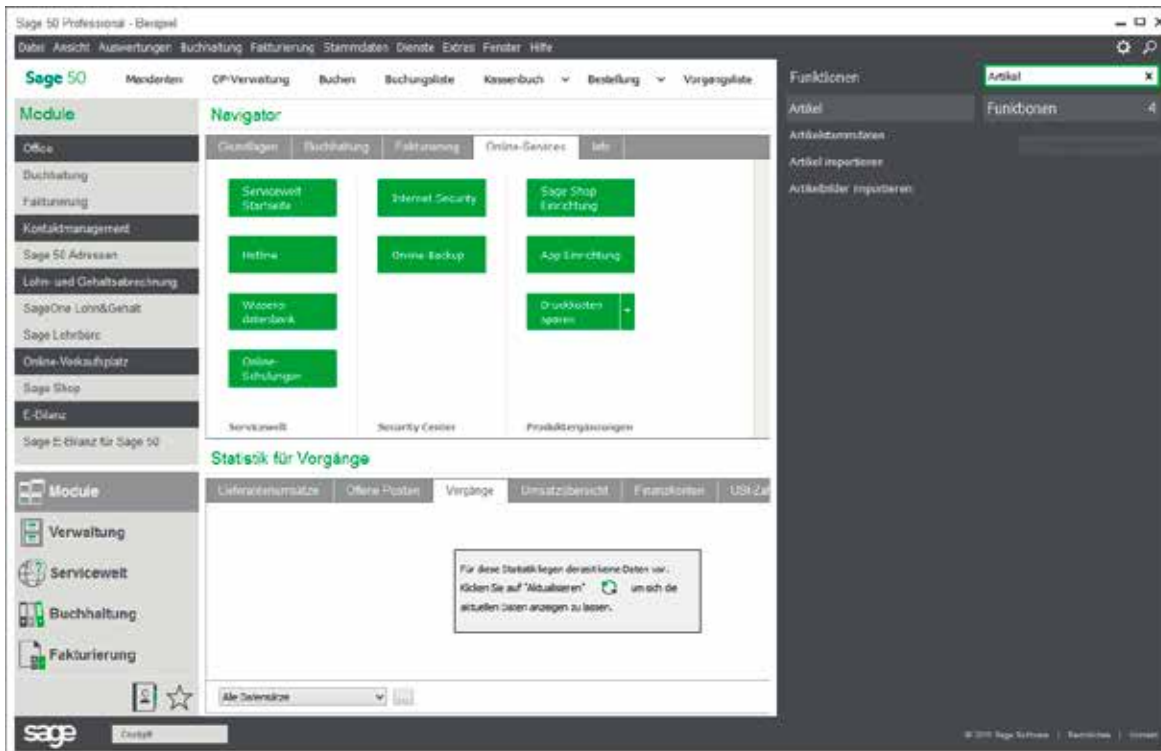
Sage 50 Professional - Beispiel

Datei Ansicht Auswertungen Buchhaltung Fakturierung Stammdaten Dienste Extras Fenster Hilfe

Sage 50 Mandanten OP-Verwaltung Buchen Buchungsliste Kassenbuch Bestellung Vorgangsliste

Funktionen

Artikel

Artikel

Funktionen 4

Artikelstammdaten

Artikel importieren

Artikelbilder importieren

Module

Office

Buchhaltung

Fakturierung

Kontaktmanagement

Sage 50 Adressen

Lohn- und Gehaltsabrechnung

SageOne Lohn&Gehalt

Sage Lohnbüro

Online-Verkaufsplatz

Sage Shop

E-Bilanz

Sage E-Bilanz für Sage 50

Module

Verwaltung

Servicewelt

Buchhaltung

Fakturierung

Navigator

Grundlagen | Buchhaltung | Fakturierung | Online-Services | Info

Servicewelt Startseite

Hotline

Wissensdatenbank

Online-Schulungen

Servicewelt

Internet Security

Online-Backup

Security Center

Sage Shop Einrichtung

App Einrichtung

Druckkosten sparen

Produkterganzungen

Statistik für Vorgänge

Lieferantenumsätze | Offene Posten | Vorgänge | Umsatzübersicht | Finanzkonten | USt-Za

Für diese Statistik liegen derzeit keine Daten vor. Klicken Sie auf "Aktualisieren" um sich die aktuellen Daten anzeigen zu lassen.

Alle Datensätze

sage Cockpit

© 2015 Sage Software | Rechtliches | Kontakt